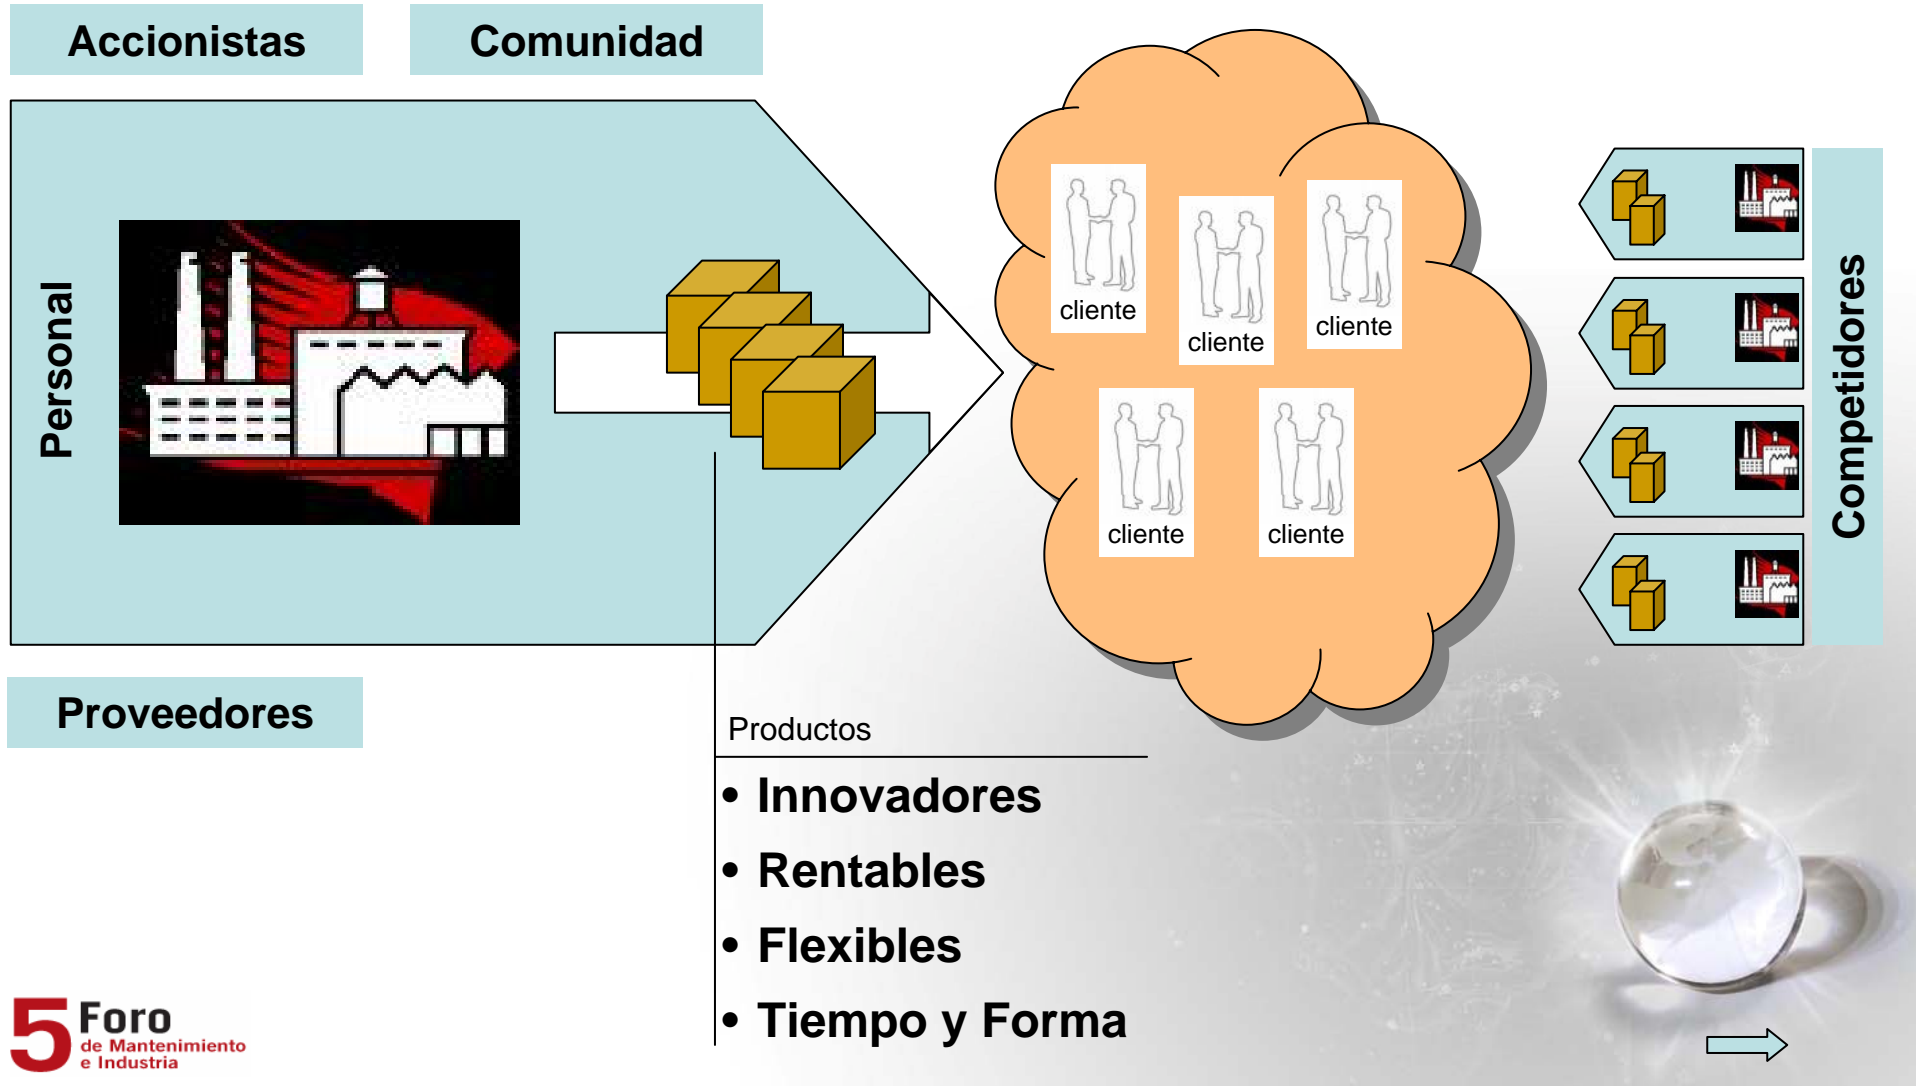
Accionistas

Comunidad

Personal

cliente

cliente

cliente

cliente

cliente

Competidores

Proveedores

Productos

• Innovadores
• Rentables
• Flexibles
• Tiempo y Forma

5 Foro de Mantenimiento e Industria